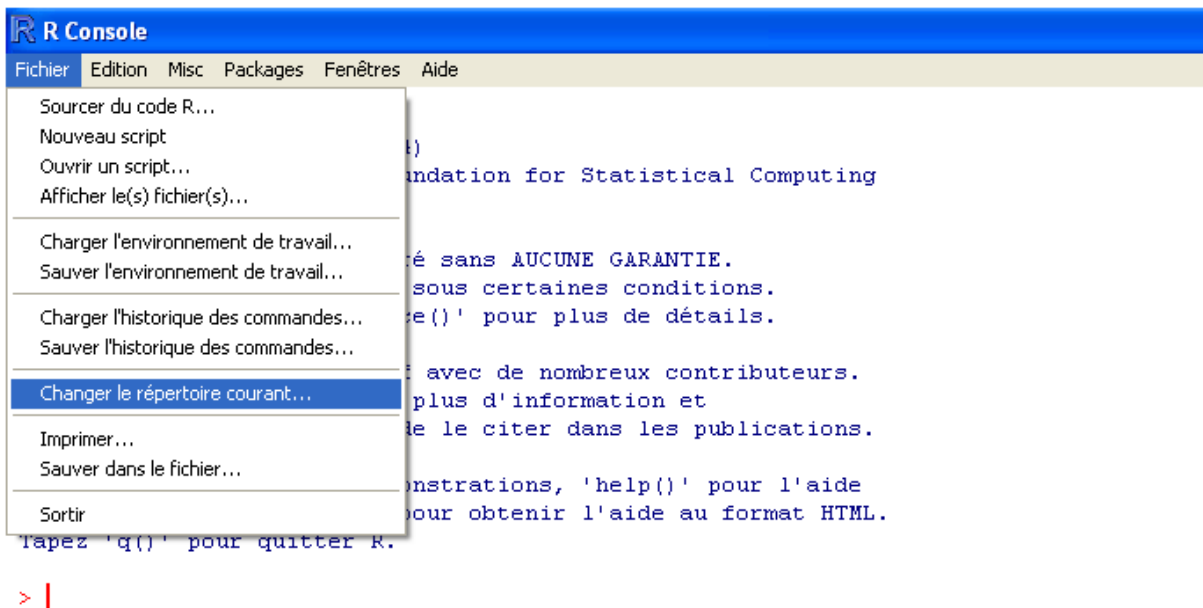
R Console

Fichier Edition Misc Packages Fenêtres Aide

Sourcer du code R...
Nouveau script
Ouvrir un script...
Afficher le(s) fichier(s)...

Charger l'environnement de travail...
Sauver l'environnement de travail...

Charger l'historique des commandes...
Sauver l'historique des commandes...

Changer le répertoire courant...

Imprimer...
Sauver dans le fichier...

Sortir

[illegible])
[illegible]ndation for Statistical Computing

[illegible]é sans AUCUNE GARANTIE.
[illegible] sous certaines conditions.
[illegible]e()' pour plus de détails.

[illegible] avec de nombreux contributeurs.
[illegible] plus d'information et
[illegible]de le citer dans les publications.

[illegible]nstrations, 'help()' pour l'aide
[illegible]our obtenir l'aide au format HTML.
Tapez 'q()' pour quitter R.

>